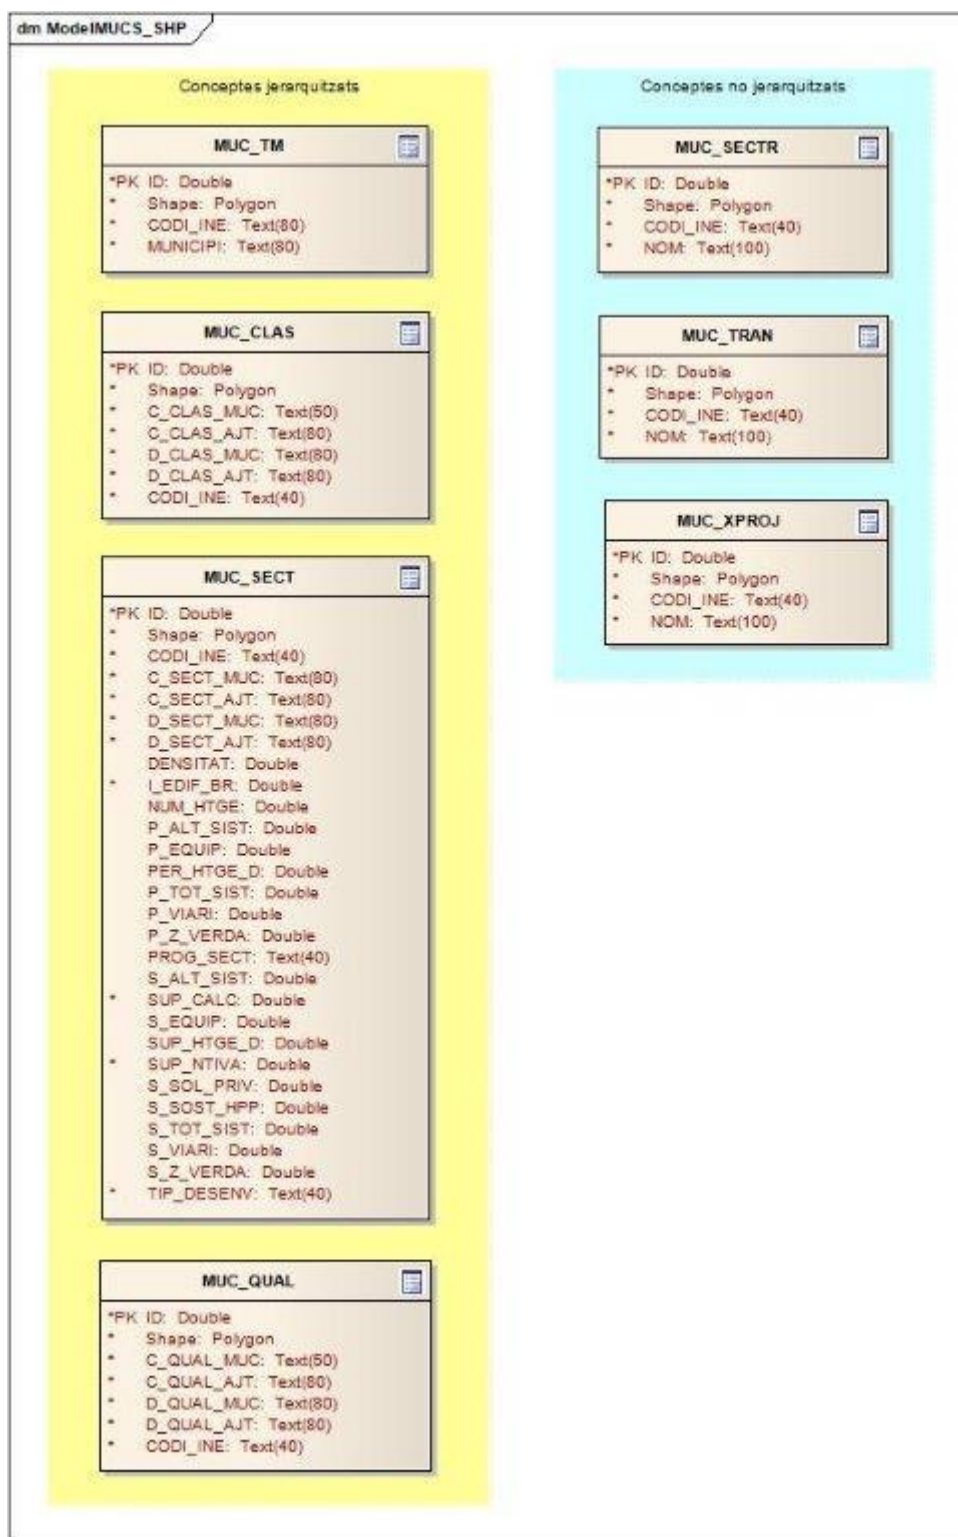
dm ModelMUCS_SHP

Conceptes jerarquitzats

MUC_TM
*PK ID: Double
* Shape: Polygon
* CODI_INE: Text(80)
* MUNICIPI: Text(80)

MUC_CLAS
*PK ID: Double
* Shape: Polygon
* C_CLAS_MUC: Text(50)
* C_CLAS_AJT: Text(80)
* D_CLAS_MUC: Text(80)
* D_CLAS_AJT: Text(80)
* CODI_INE: Text(40)

MUC_SECT
*PK ID: Double
* Shape: Polygon
* CODI_INE: Text(40)
* C_SECT_MUC: Text(80)
* C_SECT_AJT: Text(80)
* D_SECT_MUC: Text(80)
* D_SECT_AJT: Text(80)
DENSITAT: Double
* I_EDIF_BR: Double
NUM_HTGE: Double
P_ALT_SIST: Double
P_EQUIP: Double
PER_HTGE_D: Double
P_TOT_SIST: Double
P_VIARI: Double
P_Z_VERDA: Double
PROG_SECT: Text(40)
S_ALT_SIST: Double
* SUP_CALC: Double
S_EQUIP: Double
SUP_HTGE_D: Double
* SUP_NTIVA: Double
S_SOL_PRIV: Double
S_SOST_HPP: Double
S_TOT_SIST: Double
S_VIARI: Double
S_Z_VERDA: Double
* TIP_DESENV: Text(40)

MUC_QUAL
*PK ID: Double
* Shape: Polygon
* C_QUAL_MUC: Text(50)
* C_QUAL_AJT: Text(80)
* D_QUAL_MUC: Text(80)
* D_QUAL_AJT: Text(80)
* CODI_INE: Text(40)

Conceptes no jerarquitzats

MUC_SECTR
*PK ID: Double
* Shape: Polygon
* CODI_INE: Text(40)
* NOM: Text(100)

MUC_TRAN
*PK ID: Double
* Shape: Polygon
* CODI_INE: Text(40)
* NOM: Text(100)

MUC_XPROJ
*PK ID: Double
* Shape: Polygon
* CODI_INE: Text(40)
* NOM: Text(100)